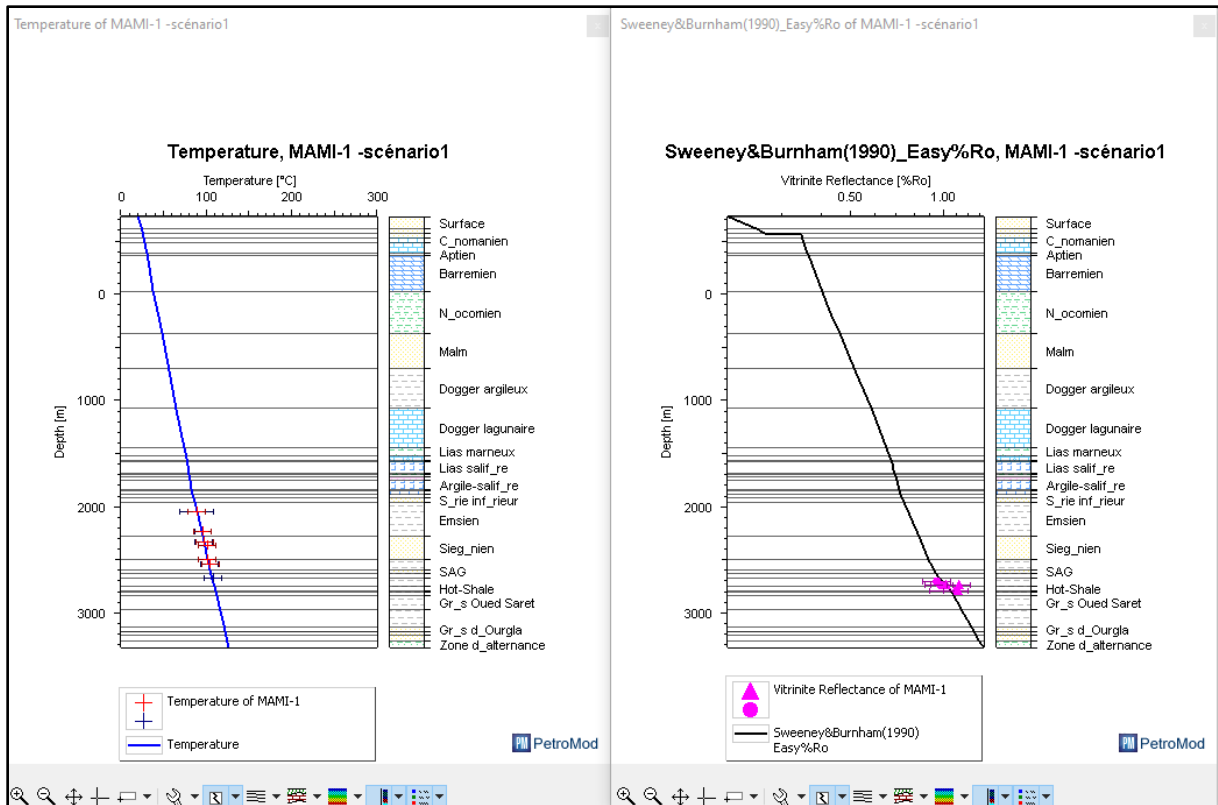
Temperature of MAMI-1 -scénario1

Temperature, MAMI-1 -scénario1

Temperature [°C]

0 100 200 300

Depth [m]

0
1000
2000
3000

Surface
C_nomanien
Aptien
Barremien
N_ocomien
Malm
Dogger argileux
Dogger lagunaire
Lias marneux
Lias salif_re
Argile-salif_re
S_rie inf_rieur
Emsien
Sieg_nien
SAG
Hot-Shale
Gr_s Oued Saret
Gr_s d_Ourgla
Zone d_alternance

Temperature of MAMI-1
Temperature

PetroMod

Sweeney&Burnham(1990)_Easy%Ro of MAMI-1 -scénario1

Sweeney&Burnham(1990)_Easy%Ro, MAMI-1 -scénario1

Vitrinite Reflectance [%Ro]

0.50 1.00

Depth [m]

0
1000
2000
3000

Surface
C_nomanien
Aptien
Barremien
N_ocomien
Malm
Dogger argileux
Dogger lagunaire
Lias marneux
Lias salif_re
Argile-salif_re
S_rie inf_rieur
Emsien
Sieg_nien
SAG
Hot-Shale
Gr_s Oued Saret
Gr_s d_Ourgla
Zone d_alternance

Vitrinite Reflectance of MAMI-1
Sweeney&Burnham(1990) Easy%Ro

PetroMod